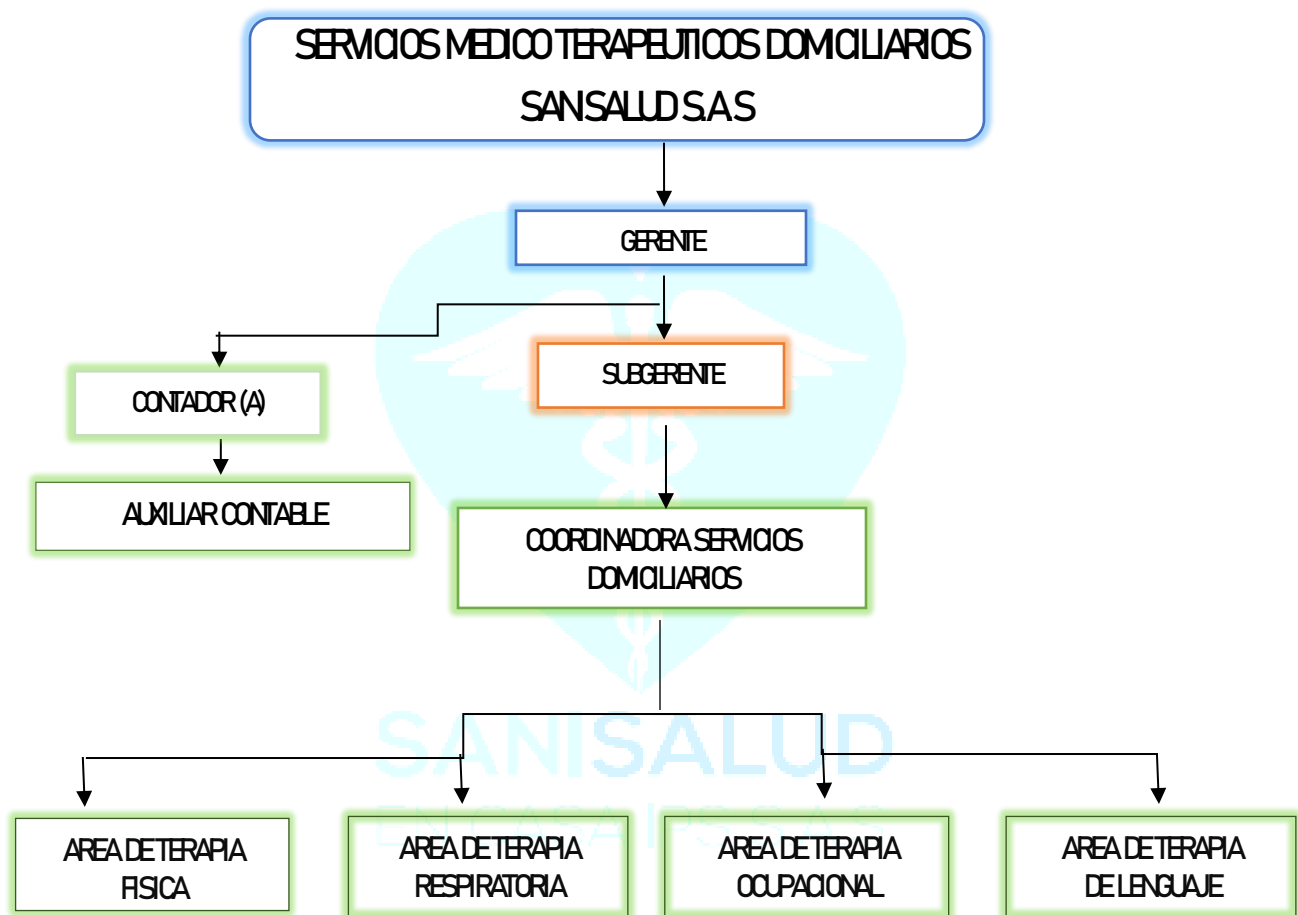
SERVICIOS MEDICO TERAPEUTICOS DOMICILIARIOS SANSALUD S.A.S

GERENTE

CONTADOR (A)

SUBGERENTE

AUXILIAR CONTABLE

COORDINADORA SERVICIOS DOMICILIARIOS

SANISALUD

EN CASA IPS S.A.S

AREA DE TERAPIA FISICA

AREA DE TERAPIA RESPIRATORIA

AREA DE TERAPIA OCUPACIONAL

AREA DE TERAPIA DE LENGUAJE